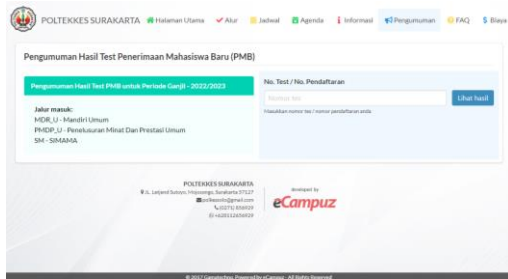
POLTEKKES SURAKARTA Halaman Utama Alur Jadwal Agenda Informasi Pengumuman FAQ Biaya

Pengumuman Hasil Test Penerimaan Mahasiswa Baru (PMB)

Pengumuman Hasil Test PMB untuk Periode Ganjil - 2022/2023

Jalur masuk:
MDR_U - Mandiri Umum
PMDP_U - Penelusuran Minat Dan Prestasi Umum
SM - SIMAMA

No. Test / No. Pendaftaran

Nomor tes

Lihat hasil

Masukkan nomor test / nomor pendaftaran anda

POLTEKKES SURAKARTA
Jl. Letjend Sutoyo, Mojosongo, Surakarta 57127
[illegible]@gmail.com
(0271) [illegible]
+62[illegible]

developed by
eCampuz

© 2017 Campus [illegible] Powered by eCampuz - All Rights Reserved